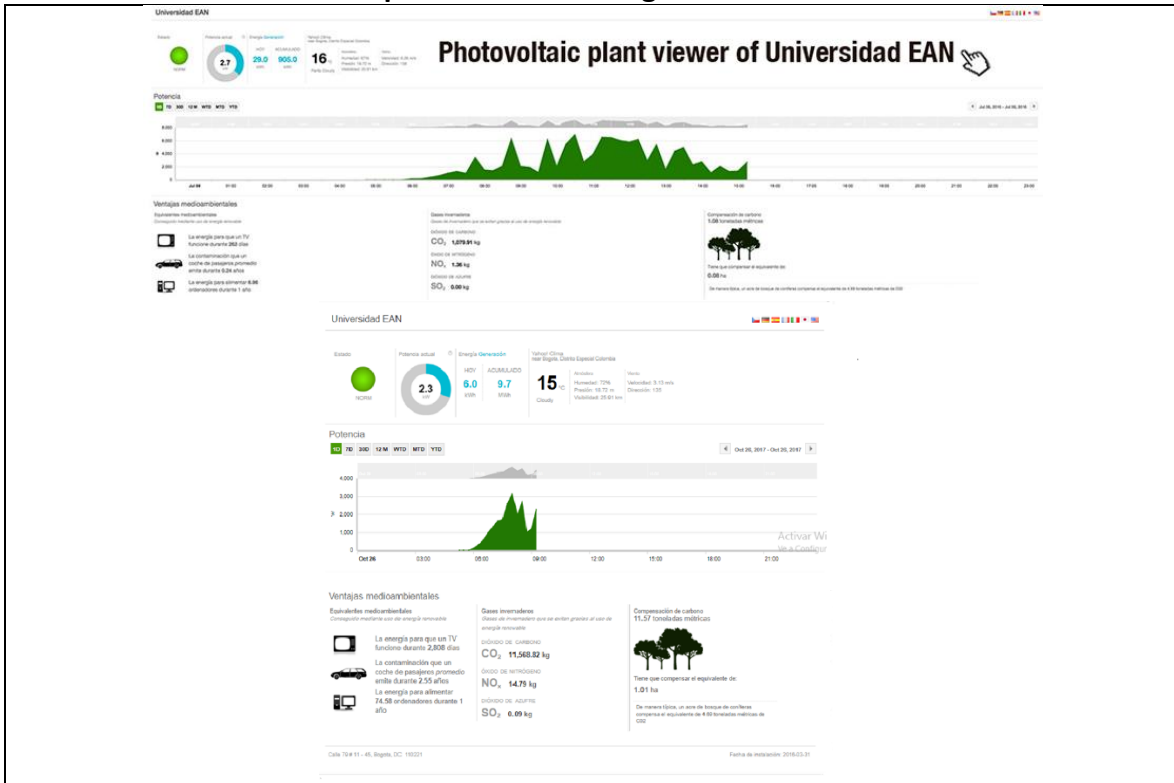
Universidad EAN

Estado
NORM

Potencia actual
2.7

Energía Generación
HOY 29.0 kWh
ACUMULADO 905.0 MWh

16 °C
Parte Elevada

Photovoltaic plant viewer of Universidad EAN

Potencia
1D 7D 30D 12M WTD MTD YTD

Jul 04, 2016 - Jul 05, 2016

8,000
6,000
4,000
2,000
0

Jul 04 01:00 02:00 03:00 04:00 05:00 06:00 07:00 08:00 09:00 10:00 11:00 12:00 13:00 14:00 15:00 16:00 17:00 18:00 19:00 20:00 21:00 22:00 23:00

Ventajas medioambientales
Equivalentes medioambientales
Conseguido mediante uso de energía renovable

La energía para que un TV funcione durante 252 días
La contaminación que un coche de pasajeros promedio emite durante 0.24 años
La energía para alimentar 6.86 ordenadores durante 1 año

Gases invernadero
Gases de invernadero que se evitan gracias al uso de energía renovable
DIÓXIDO DE CARBONO
$CO_2$ 1,079.91 kg
ÓXIDO DE NITRÓGENO
$NO_x$ 1.36 kg
DIÓXIDO DE AZUFRE
$SO_2$ 0.00 kg

Compensación de carbono
1.08 toneladas métricas
Tiene que compensar el equivalente de:
0.08 ha
De manera típica, un acre de bosque de coníferas compensa el equivalente de 4.99 toneladas métricas de CO2

Universidad EAN

Estado
NORM

Potencia actual
2.3 kW

Energía Generación
HOY 6.0 kWh
ACUMULADO 9.7 MWh

Tiempo Clima
near Bogotá, Distrito Especial Colombia
15 °C
Cloudy
Humedad: 72%
Presión: 19.72 in
Visibilidad: 25.61 km
Velocidad: 3.13 m/s
Dirección: 135

Potencia
1D 7D 30D 12M WTD MTD YTD

Oct 26, 2017 - Oct 26, 2017

4,000
3,000
2,000
1,000
0
W

Oct 26 03:00 06:00 09:00 12:00 15:00 18:00 21:00

Activar Wi
Ve a Configur

Ventajas medioambientales
Equivalentes medioambientales
Conseguido mediante uso de energía renovable

La energía para que un TV funcione durante 2,808 días
La contaminación que un coche de pasajeros promedio emite durante 2.55 años
La energía para alimentar 74.58 ordenadores durante 1 año

Gases invernadero
Gases de invernadero que se evitan gracias al uso de energía renovable
DIÓXIDO DE CARBONO
$CO_2$ 11,568.82 kg
ÓXIDO DE NITRÓGENO
$NO_x$ 14.79 kg
DIÓXIDO DE AZUFRE
$SO_2$ 0.09 kg

Compensación de carbono
11.57 toneladas métricas
Tiene que compensar el equivalente de:
1.01 ha
De manera típica, un acre de bosque de coníferas compensa el equivalente de 4.99 toneladas métricas de CO2

Calle 79 # 11 - 45, Bogotá, DC 110221
Fecha de instalación: 2016-03-31